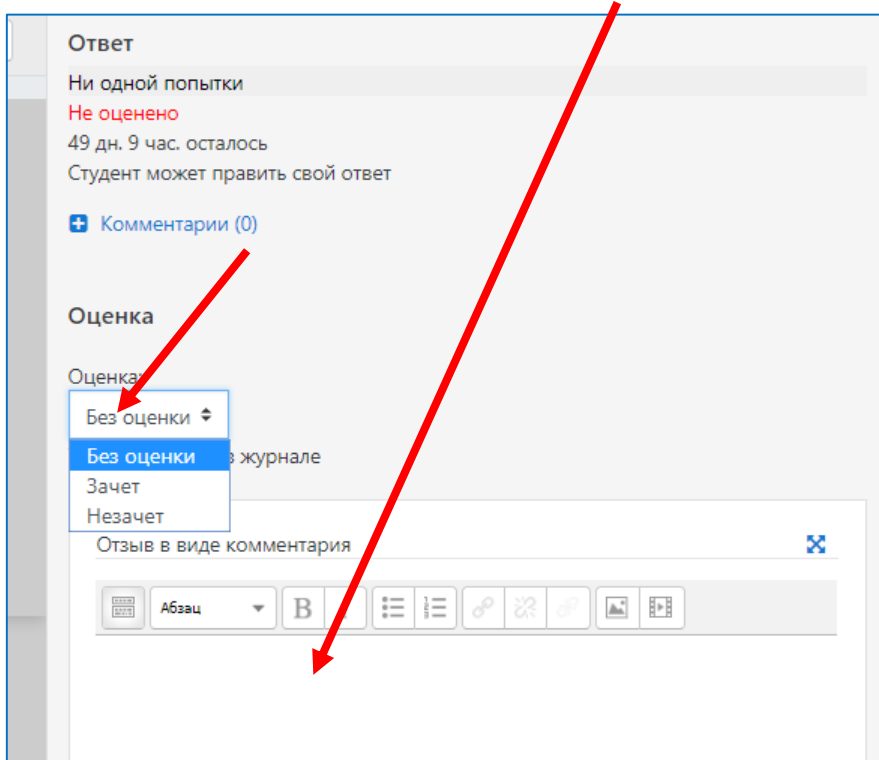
Ответ

Ни одной попытки

Не оценено

49 дн. 9 час. осталось

Студент может править свой ответ

Комментарии (0)

Оценка

Оценка:

Без оценки

Без оценки

Зачет

Незачет

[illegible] в журнале

Отзыв в виде комментария

Абзац

B